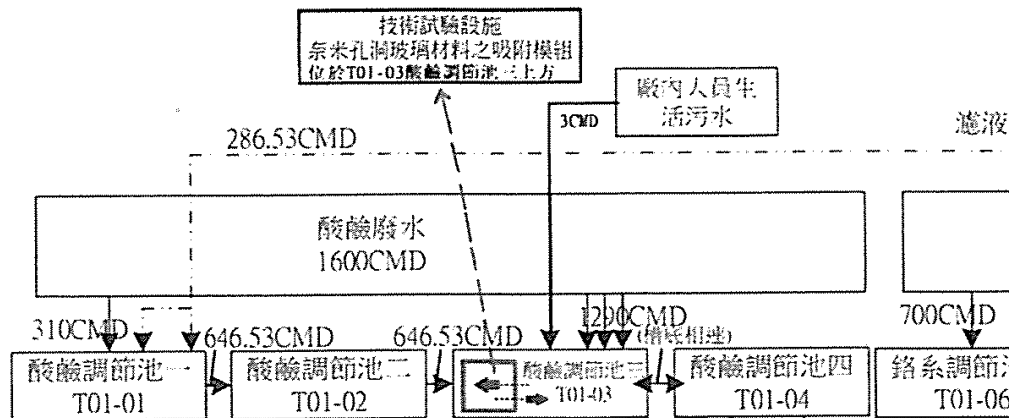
技術試驗設施
奈米孔洞玻璃材料之吸附模組
位於T01-03酸鹼調節池三上方

廠內人員生活污水

3CMD

286.53CMD

濾液

酸鹼廢水
1600CMD

310CMD

646.53CMD

646.53CMD

1290CMD

(增設相連)

700CMD

酸鹼調節池一
T01-01

酸鹼調節池二
T01-02

酸鹼調節池三
T01-03

酸鹼調節池四
T01-04

鉻系調節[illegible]
T01-06